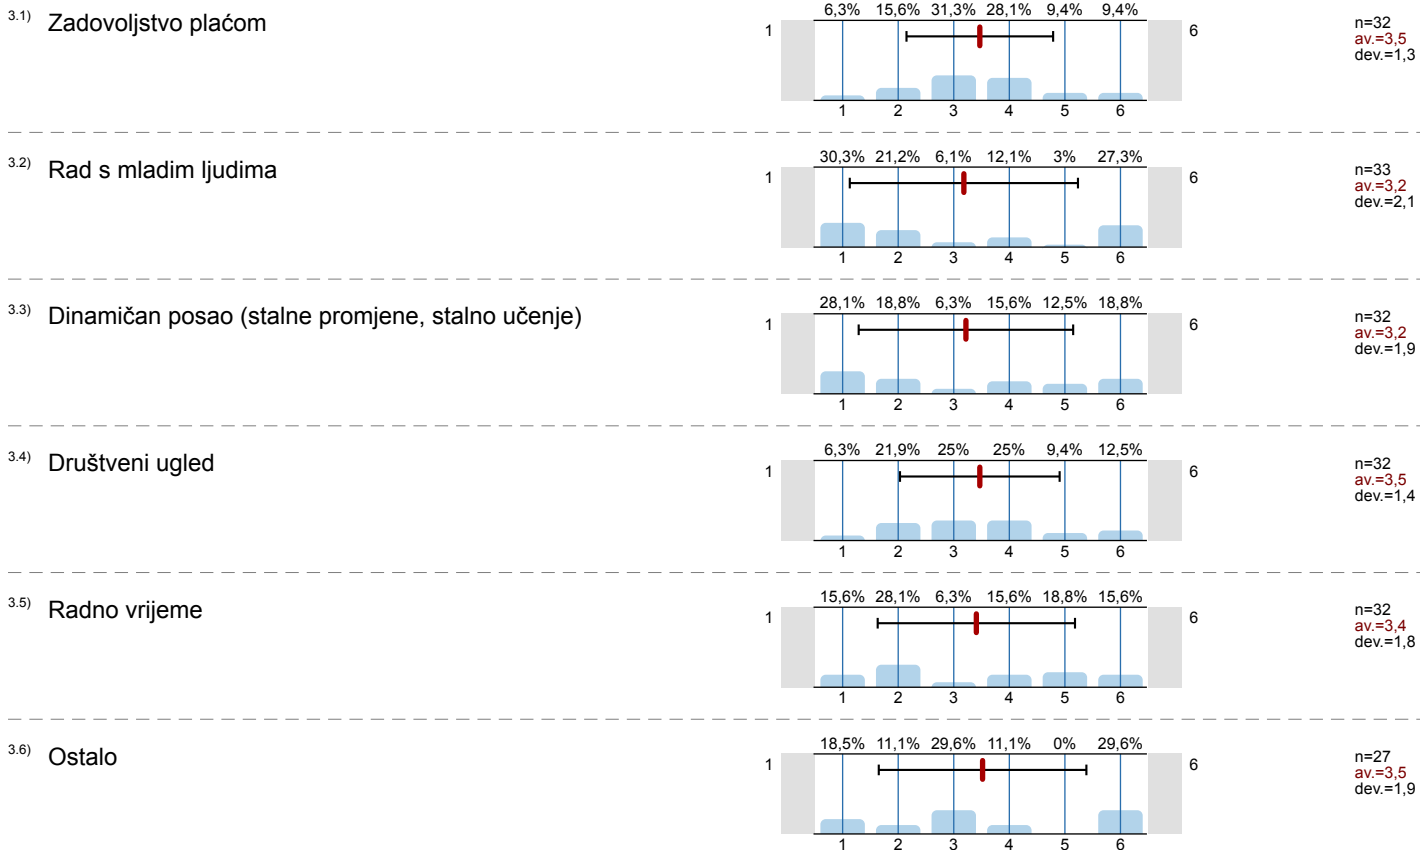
3.1) Zadovoljstvo plaćom

6,3% 15,6% 31,3% 28,1% 9,4% 9,4%

1 6

1 2 3 4 5 6

n=32
av.=3,5
dev.=1,3

3.2) Rad s mladim ljudima

30,3% 21,2% 6,1% 12,1% 3% 27,3%

1 6

1 2 3 4 5 6

n=33
av.=3,2
dev.=2,1

3.3) Dinamičan posao (stalne promjene, stalno učenje)

28,1% 18,8% 6,3% 15,6% 12,5% 18,8%

1 6

1 2 3 4 5 6

n=32
av.=3,2
dev.=1,9

3.4) Društveni ugled

6,3% 21,9% 25% 25% 9,4% 12,5%

1 6

1 2 3 4 5 6

n=32
av.=3,5
dev.=1,4

3.5) Radno vrijeme

15,6% 28,1% 6,3% 15,6% 18,8% 15,6%

1 6

1 2 3 4 5 6

n=32
av.=3,4
dev.=1,8

3.6) Ostalo

18,5% 11,1% 29,6% 11,1% 0% 29,6%

1 6

1 2 3 4 5 6

n=27
av.=3,5
dev.=1,9